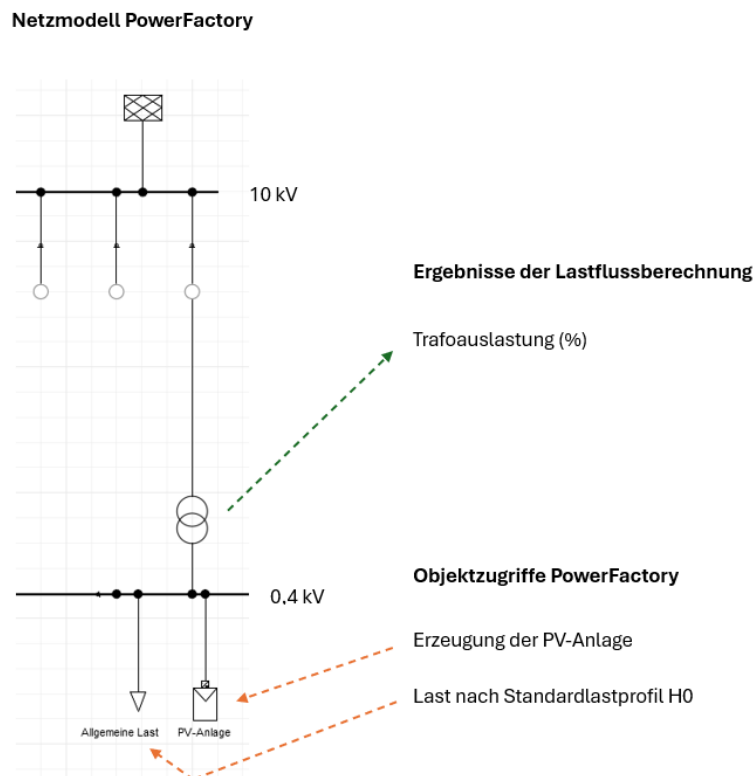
Netzmodell PowerFactory

10 kV

Ergebnisse der Lastflussberechnung

Trafoauslastung (%)

Objektzugriffe PowerFactory

0,4 kV

Erzeugung der PV-Anlage

Last nach Standardlastprofil H0

Allgemeine Last

PV-Anlage